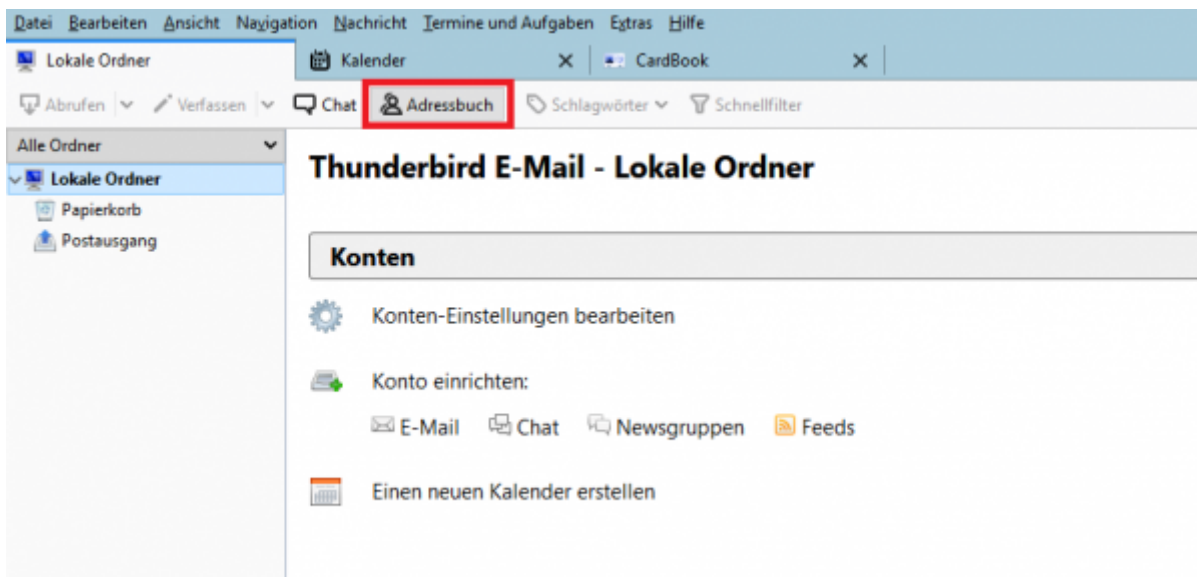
Datei Bearbeiten Ansicht Navigation Nachricht Termine und Aufgaben Extras Hilfe

Lokale Ordner | Kalender × | CardBook ×

Abrufen | Verfassen | Chat | Adressbuch | Schlagwörter | Schnellfilter

Alle Ordner

Lokale Ordner

Papierkorb

Postausgang

Thunderbird E-Mail - Lokale Ordner

Konten

Konten-Einstellungen bearbeiten

Konto einrichten:

E-Mail Chat Newsgruppen Feeds

Einen neuen Kalender erstellen